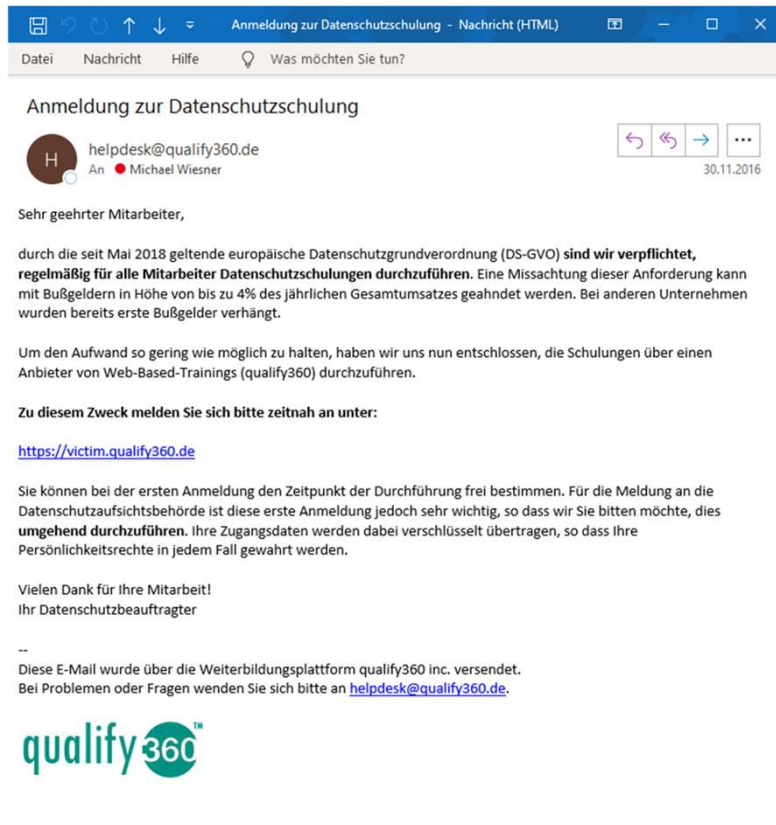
Anmeldung zur Datenschutzschulung - Nachricht (HTML)

Datei Nachricht Hilfe Was möchten Sie tun?

Anmeldung zur Datenschutzschulung

H helpdesk@qualify360.de
An Michael Wiesner
30.11.2016

Sehr geehrter Mitarbeiter,

durch die seit Mai 2018 geltende europäische Datenschutzgrundverordnung (DS-GVO) **sind wir verpflichtet, regelmäßig für alle Mitarbeiter Datenschutzschulungen durchzuführen.** Eine Missachtung dieser Anforderung kann mit Bußgeldern in Höhe von bis zu 4% des jährlichen Gesamtumsatzes geahndet werden. Bei anderen Unternehmen wurden bereits erste Bußgelder verhängt.

Um den Aufwand so gering wie möglich zu halten, haben wir uns nun entschlossen, die Schulungen über einen Anbieter von Web-Based-Trainings (qualify360) durchzuführen.

**Zu diesem Zweck melden Sie sich bitte zeitnah an unter:**

https://victim.qualify360.de

Sie können bei der ersten Anmeldung den Zeitpunkt der Durchführung frei bestimmen. Für die Meldung an die Datenschutzaufsichtsbehörde ist diese erste Anmeldung jedoch sehr wichtig, so dass wir Sie bitten möchte, dies **umgehend durchzuführen.** Ihre Zugangsdaten werden dabei verschlüsselt übertragen, so dass Ihre Persönlichkeitsrechte in jedem Fall gewahrt werden.

Vielen Dank für Ihre Mitarbeit!
Ihr Datenschutzbeauftragter

--
Diese E-Mail wurde über die Weiterbildungsplattform qualify360 inc. versendet.
Bei Problemen oder Fragen wenden Sie sich bitte an helpdesk@qualify360.de.

qualify360™